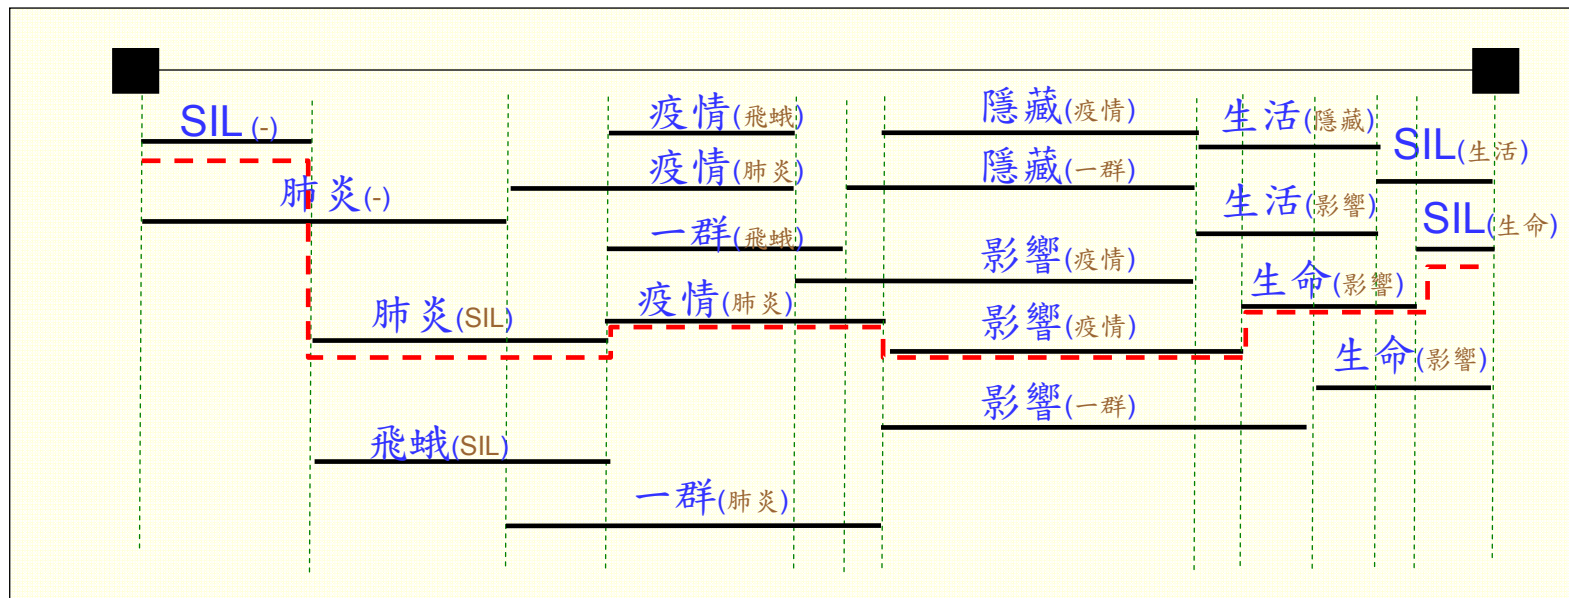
SIL(-)

肺炎(-)

肺炎(SIL)

飛蛾(SIL)

疫情(飛蛾)

疫情(肺炎)

一群(飛蛾)

疫情(肺炎)

一群(肺炎)

隱藏(疫情)

隱藏(一群)

影響(疫情)

影響(疫情)

影響(一群)

生活(隱藏)

生活(影響)

生命(影響)

生命(影響)

SIL(生活)

SIL(生命)